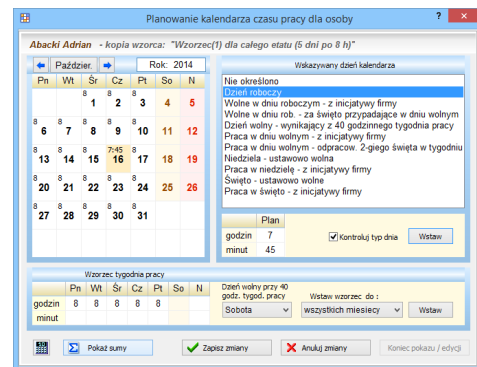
Planowanie kalendarza czasu pracy dla osoby

?

Abacki Adrian - kopia wzorca: "Wzorzec(1) dla całego etatu (5 dni po 8 h)"

Październik

Rok: 2014

| Pn | Wt | Śr | Cz | Pt | So | N |
|---|---|---|---|---|---|---|
| | | 8 1 | 8 2 | 8 3 | 4 | 5 |
| 8 6 | 8 7 | 8 8 | 8 9 | 8 10 | 11 | 12 |
| 8 13 | 8 14 | 8 15 | 7:45 16 | 8 17 | 18 | 19 |
| 8 20 | 8 21 | 8 22 | 8 23 | 8 24 | 25 | 26 |
| 8 27 | 8 28 | 8 29 | 8 30 | 8 31 | | |

Wskazywany dzień kalendarza

Nie określono
Dzień roboczy
Wolne w dniu roboczym - z inicjatywy firmy
Wolne w dniu rob. - za święto przypadające w dniu wolnym
Dzień wolny - wynikający z 40 godzinnego tygodnia pracy
Praca w dniu wolnym - z inicjatywy firmy
Praca w dniu wolnym - odpracow. 2-giego święta w tygodniu
Niedziela - ustawowo wolna
Praca w niedzielę - z inicjatywy firmy
Święto - ustawowo wolne
Praca w święto - z inicjatywy firmy

| | Plan |
|---|---|
| godzin | 7 |
| minut | 45 |

Kontroluj typ dnia

Wstaw

Wzorzec tygodnia pracy

| | Pn | Wt | Śr | Cz | Pt | So | N |
|---|---|---|---|---|---|---|---|
| godzin | 8 | 8 | 8 | 8 | 8 | | |
| minut | | | | | | | |

Dzień wolny przy 40 godz. tygod. pracy

Sobota

Wstaw wzorzec do :

wszystkich miesięcy

Wstaw

Pokaż sumy

Zapisz zmiany

Anuluj zmiany

Koniec pokazu / edycji